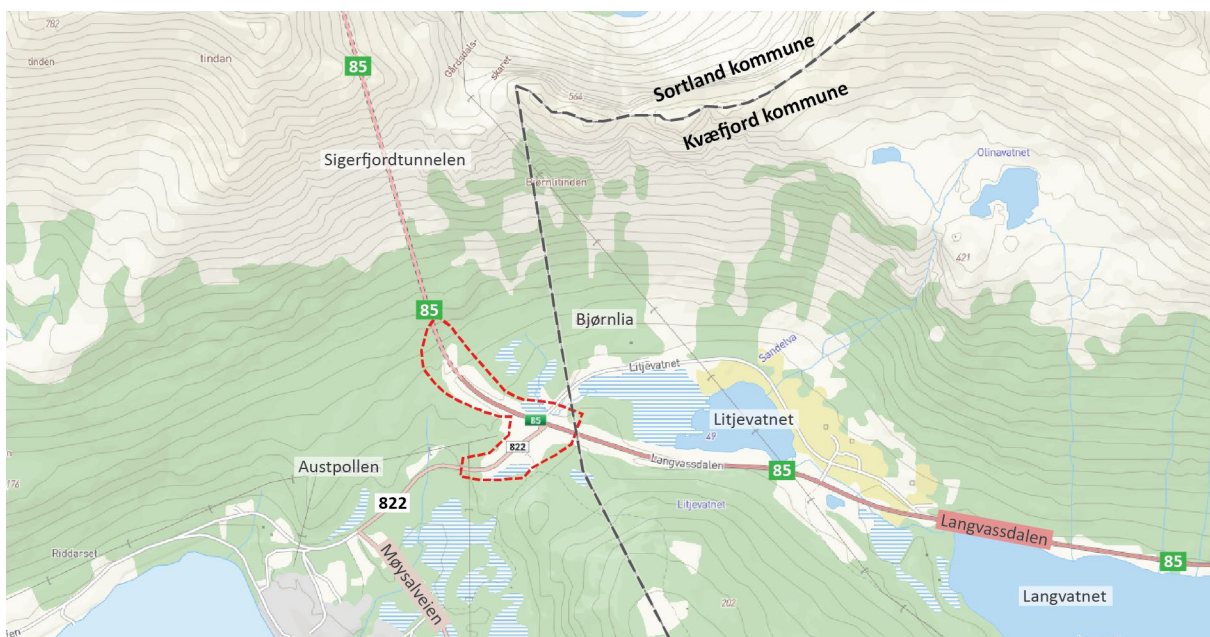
782
tinden
tindan
85
Gårdsdalsskaret
566
Sortland kommune
Kvæfjord kommune
Sigerfjordtunnelen
Olinavatnet
421
85
Bjørnlia
Sandelva
Litjevatnet
85
822
Litjevatnet
49
Langvassdalen
85
Austpollen
176
822
Litjevatnet
Riddarset
Langvassdalen
85
Møysalveien
202
Langvatnet